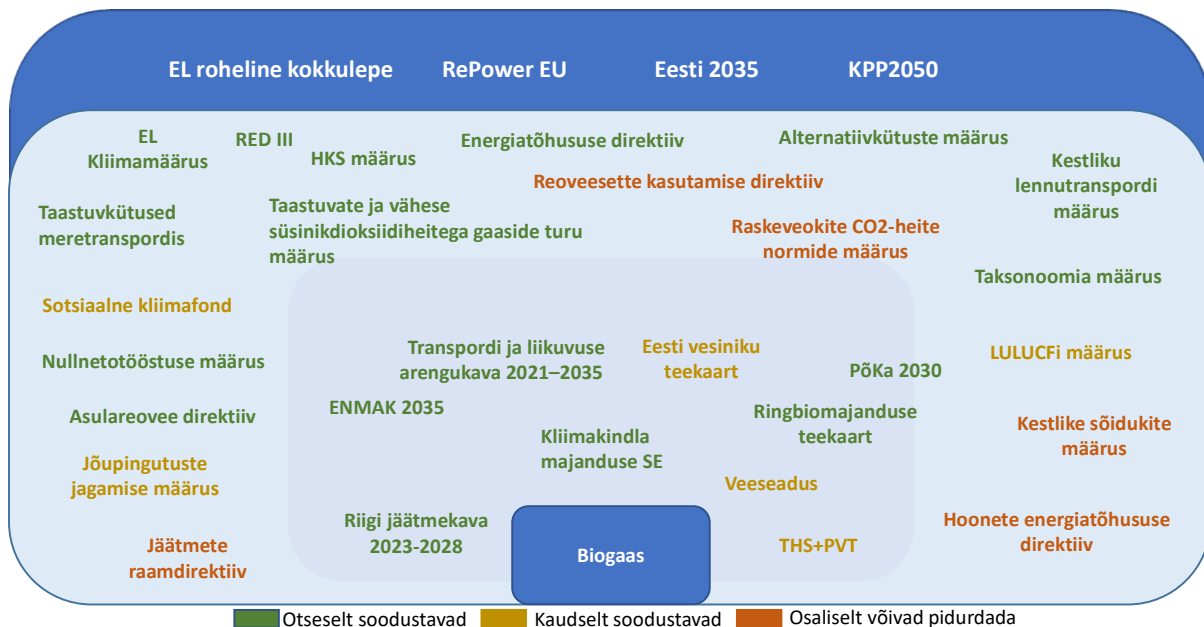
EL roheline kokkulepe RePower EU Eesti 2035 KPP2050

EL Kliimamäärus

RED III

HKS määrus

Energiatõhususe direktiiv

Alternatiivkütuste määrus

Kestliku lennutranspordi määrus

Reoveesette kasutamise direktiiv

Taastuvkütused meretranspordis

Taastuvate ja vähese süsinikdioksiidiheitega gaaside turu määrus

Raskeveokite CO2-heite normide määrus

Taksonoomia määrus

Sotsiaalne kliimafond

Nullnetotööstuse määrus

Transpordi ja liikuvuse arengukava 2021–2035

Eesti vesiniku teekaart

PõKa 2030

LULUCFi määrus

Asulareovee direktiiv

ENMAK 2035

Ringbiomajanduse teekaart

Kestlike sõidukite määrus

Jõupingutuste jagamise määrus

Kliimakindla majanduse SE

Veeseadus

Riigi jäätmekava 2023-2028

Biogaas

THS+PVT

Hoonete energiatõhususe direktiiv

Jäätmete raamdirektiiv

Otseselt soodustavad Kaudselt soodustavad Osaliselt võivad pidurdada